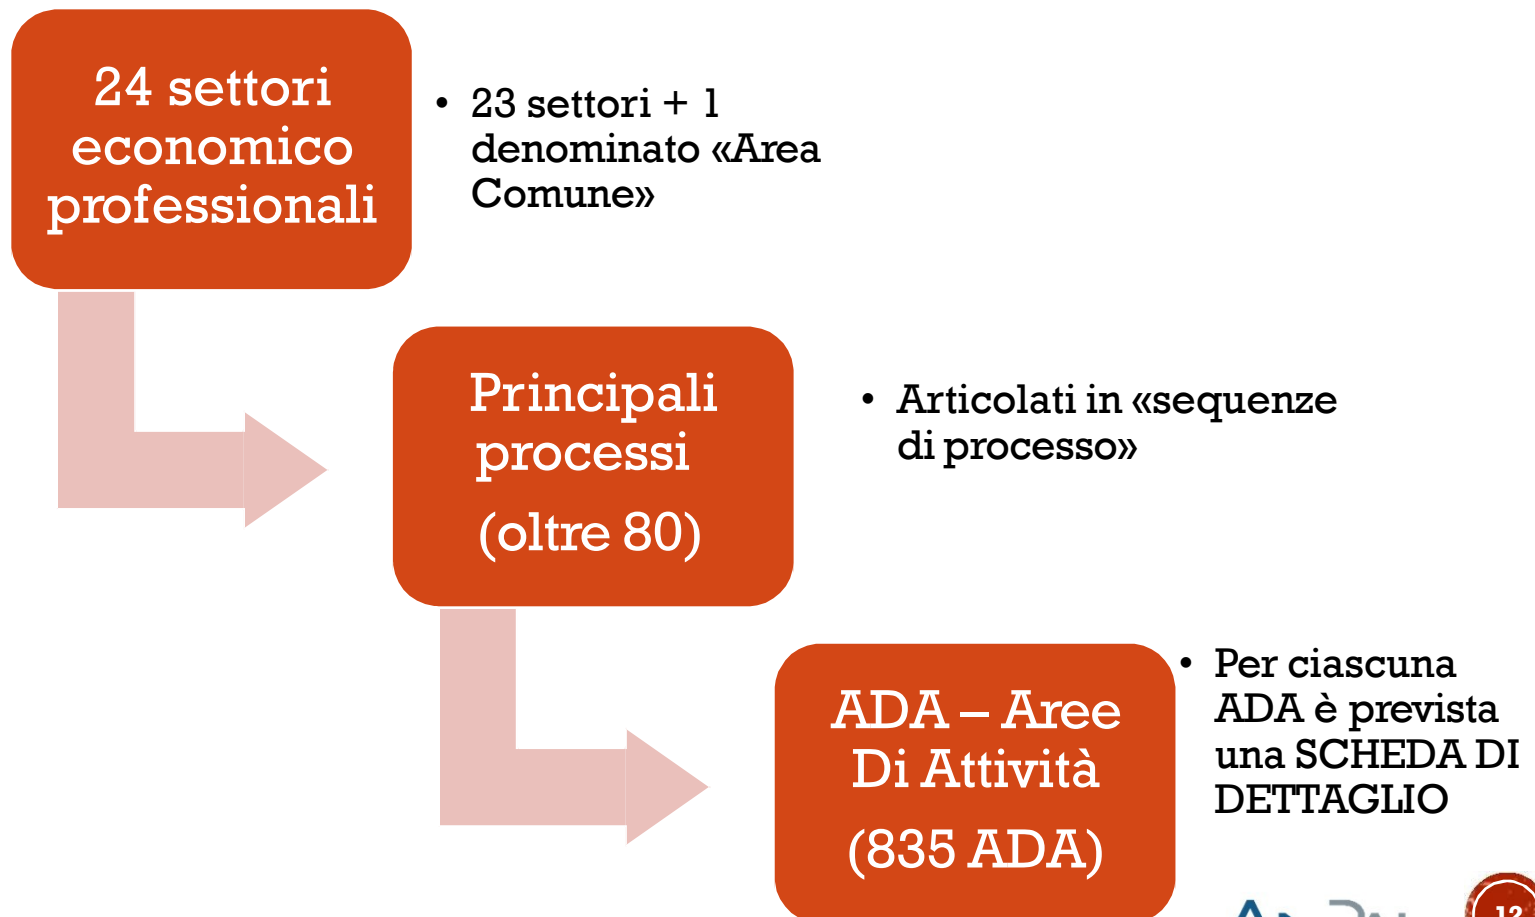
24 settori economico professionali

• 23 settori + 1 denominato «Area Comune»

Principali processi

(oltre 80)

• Articolati in «sequenze di processo»

ADA – Aree Di Attività

(835 ADA)

• Per ciascuna ADA è prevista una SCHEDA DI DETTAGLIO

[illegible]

12